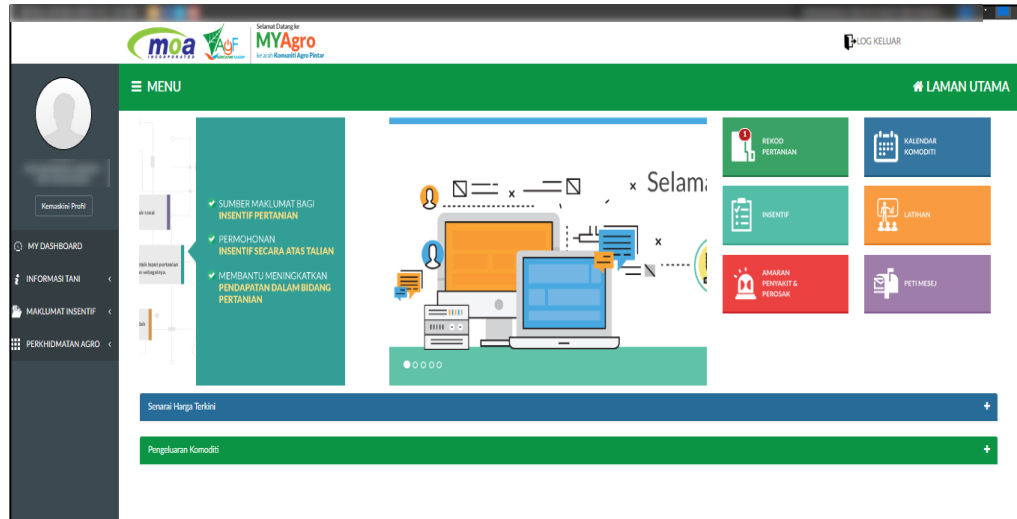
moa AgF Selamat Datang ke MYAgro ke arah Komuniti Agro Pintar

LOG KELUAR

Kemaskini Profil

MY DASHBOARD
INFORMASI TANI
MAKLUMAT INSENTIF
PERKHIDMATAN AGRO

☰ MENU

LAMAN UTAMA

SUMBER MAKLUMAT BAGI INSENTIF PERTANIAN

PERMOHONAN INSENTIF SECARA ATAS TALIAN

MEMBANTU MENINGKATKAN PENDAPATAN DALAM BIDANG PERTANIAN

Selama

REKOD PERTANIAN

KALENDAR KOMODITI

INSENTIF

LATIHAN

AMARAN PENYAKIT & PEROSAK

PETI MESEJ

Senarai Harga Terkini

Pengeluaran Komoditi